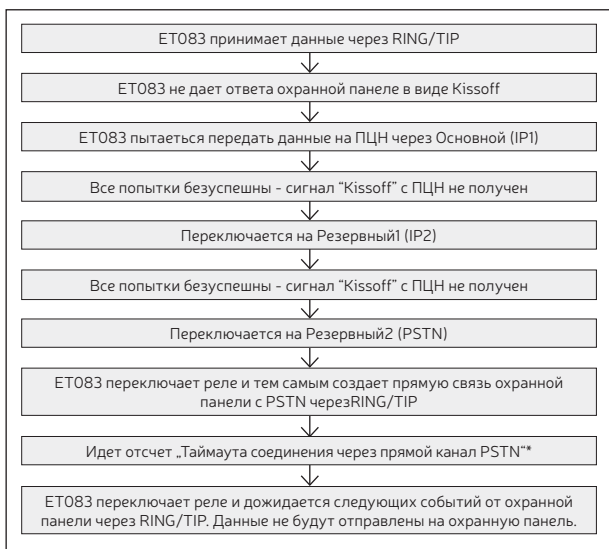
ET083 принимает данные через RING/TIP

ET083 не дает ответа охранной панеле в виде Kissoff

ET083 пытаеться передать данные на ПЦН через Основной (IP1)

Все попытки безуспешны - сигнал "Kissoff" с ПЦН не получен

Переключается на Резервный1 (IP2)

Все попытки безуспешны - сигнал "Kissoff" с ПЦН не получен

Переключается на Резервный2 (PSTN)

ET083 переключает реле и тем самым создает прямую связь охранной панели с PSTN черезRING/TIP

Идет отсчет „Таймаута соединения через прямой канал PSTN"*

ET083 переключает реле и дожидается следующих событий от охранной панели через RING/TIP. Данные не будут отправлены на охранную панель.